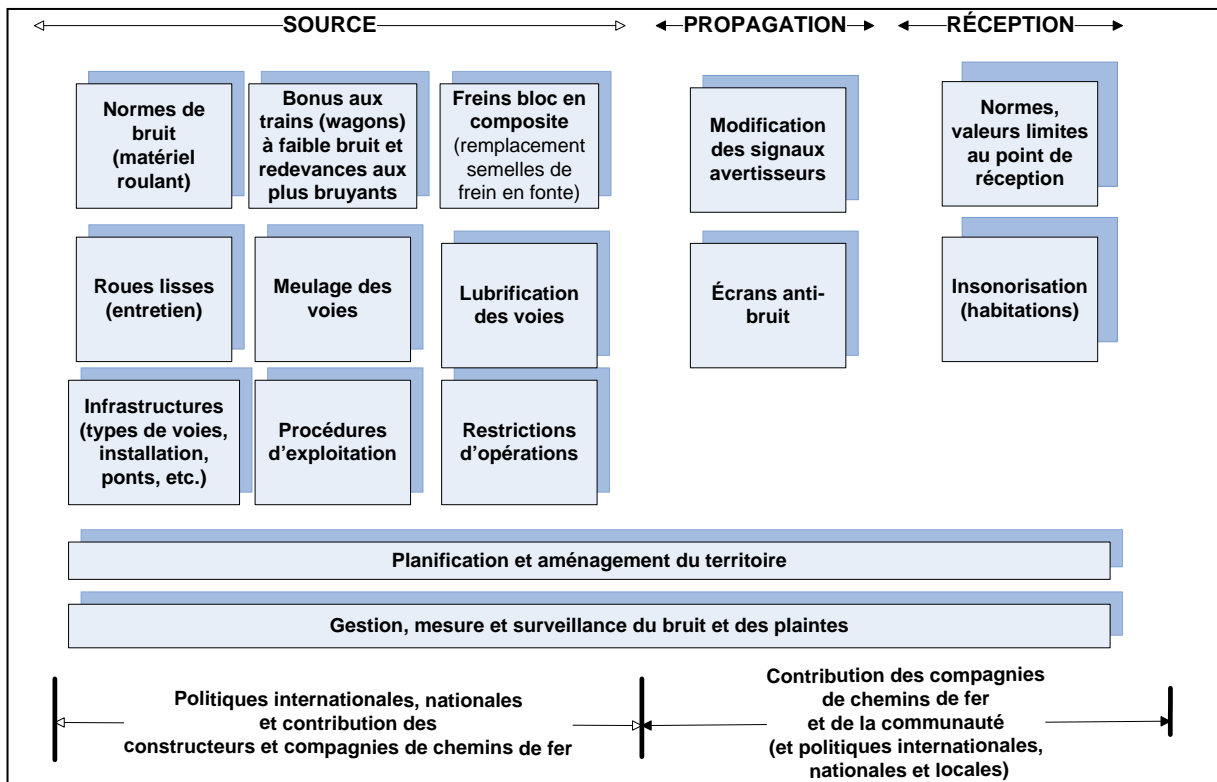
SOURCE

PROPAGATION

RÉCEPTION

Normes de bruit (matériel roulant)

Bonus aux trains (wagons) à faible bruit et redevances aux plus bruyants

Freins bloc en composite (remplacement semelles de frein en fonte)

Modification des signaux avertisseurs

Normes, valeurs limites au point de réception

Roues lisses (entretien)

Meulage des voies

Lubrification des voies

Écrans anti-bruit

Insonorisation (habitations)

Infrastructures (types de voies, installation, ponts, etc.)

Procédures d'exploitation

Restrictions d'opérations

Planification et aménagement du territoire

Gestion, mesure et surveillance du bruit et des plaintes

Politiques internationales, nationales et contribution des constructeurs et compagnies de chemins de fer

Contribution des compagnies de chemins de fer et de la communauté (et politiques internationales, nationales et locales)